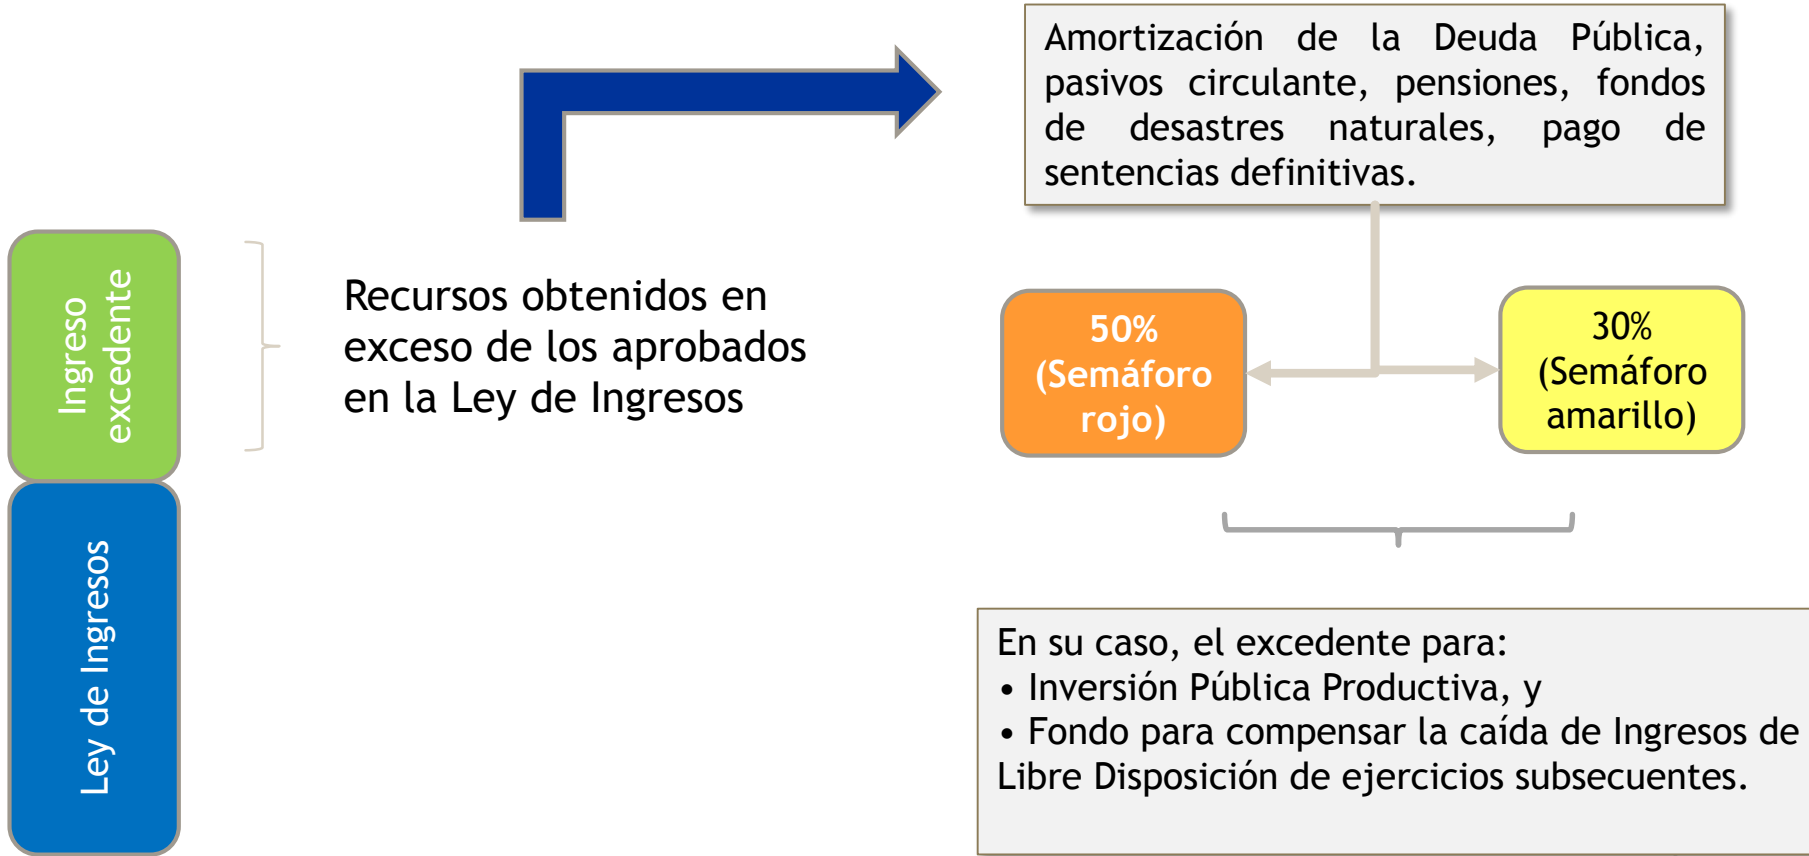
Ingreso excedente

Ley de Ingresos

Recursos obtenidos en exceso de los aprobados en la Ley de Ingresos

Amortización de la Deuda Pública, pasivos circulante, pensiones, fondos de desastres naturales, pago de sentencias definitivas.

50% (Semáforo rojo)

30% (Semáforo amarillo)

En su caso, el excedente para:
• Inversión Pública Productiva, y
• Fondo para compensar la caída de Ingresos de Libre Disposición de ejercicios subsecuentes.